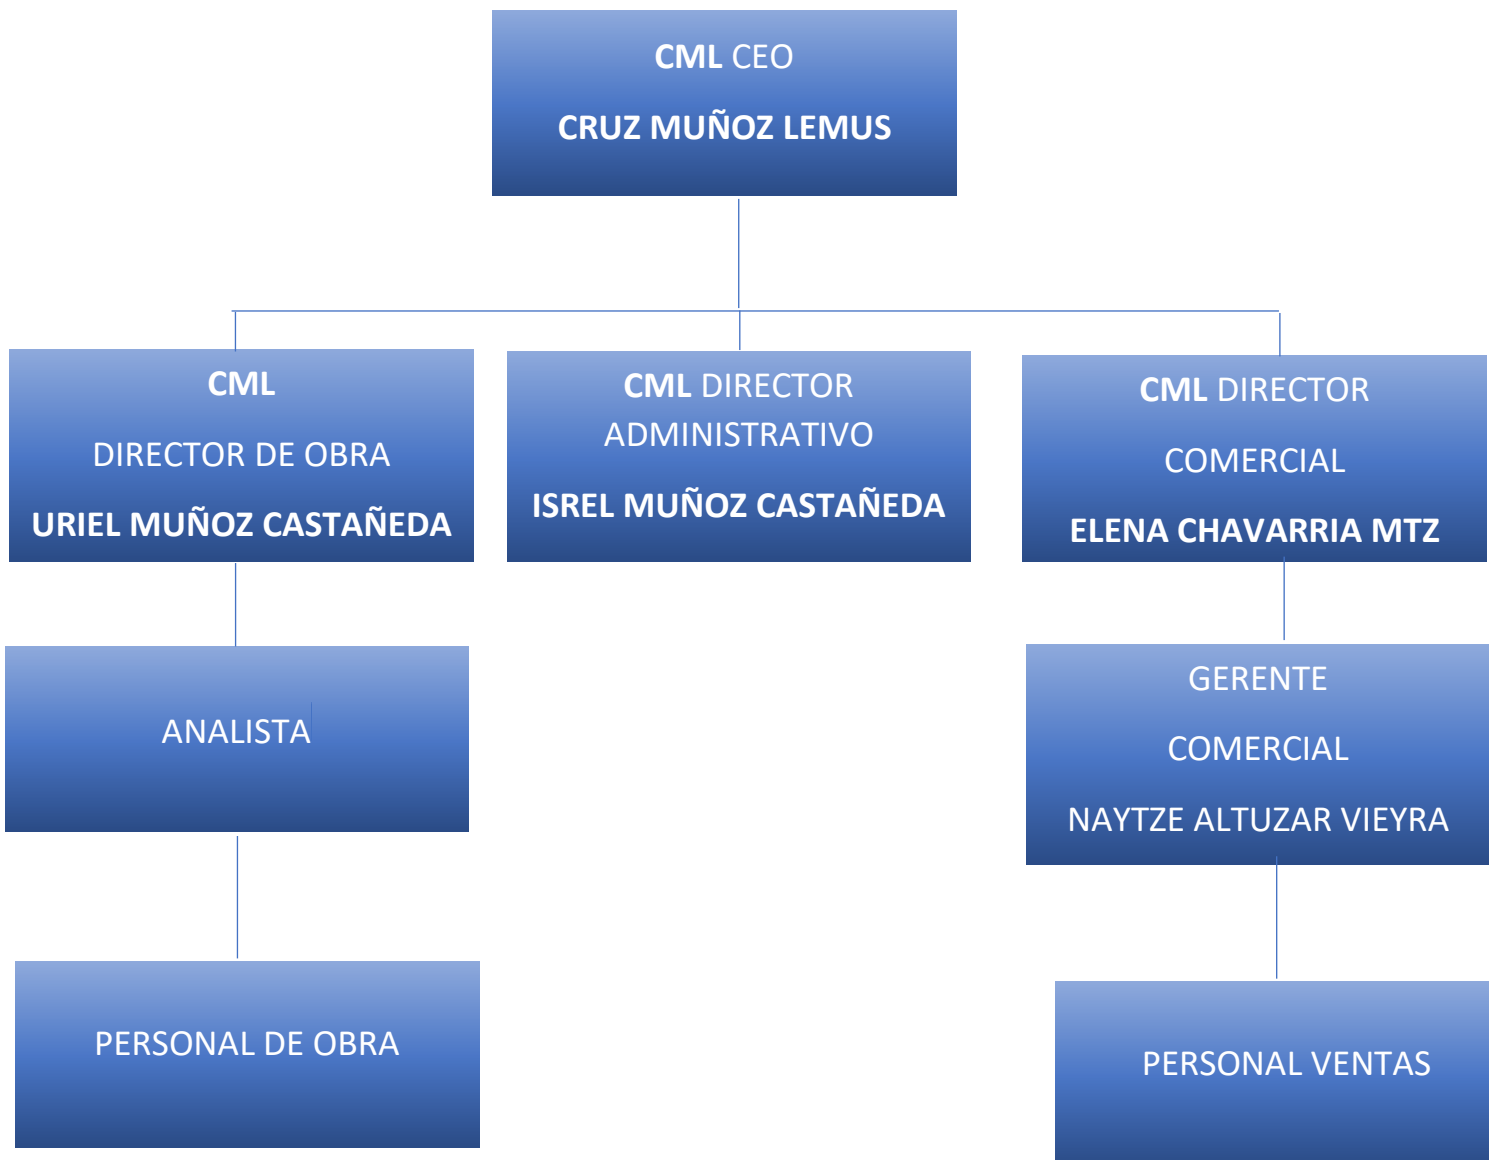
CML CEO

CRUZ MUÑOZ LEMUS

CML

DIRECTOR DE OBRA

URIEL MUÑOZ CASTAÑEDA

CML DIRECTOR ADMINISTRATIVO

ISREL MUÑOZ CASTAÑEDA

CML DIRECTOR

COMERCIAL

ELENA CHAVARRIA MTZ

ANALISTA

PERSONAL DE OBRA

GERENTE

COMERCIAL

NAYTZE ALTUZAR VIEYRA

PERSONAL VENTAS